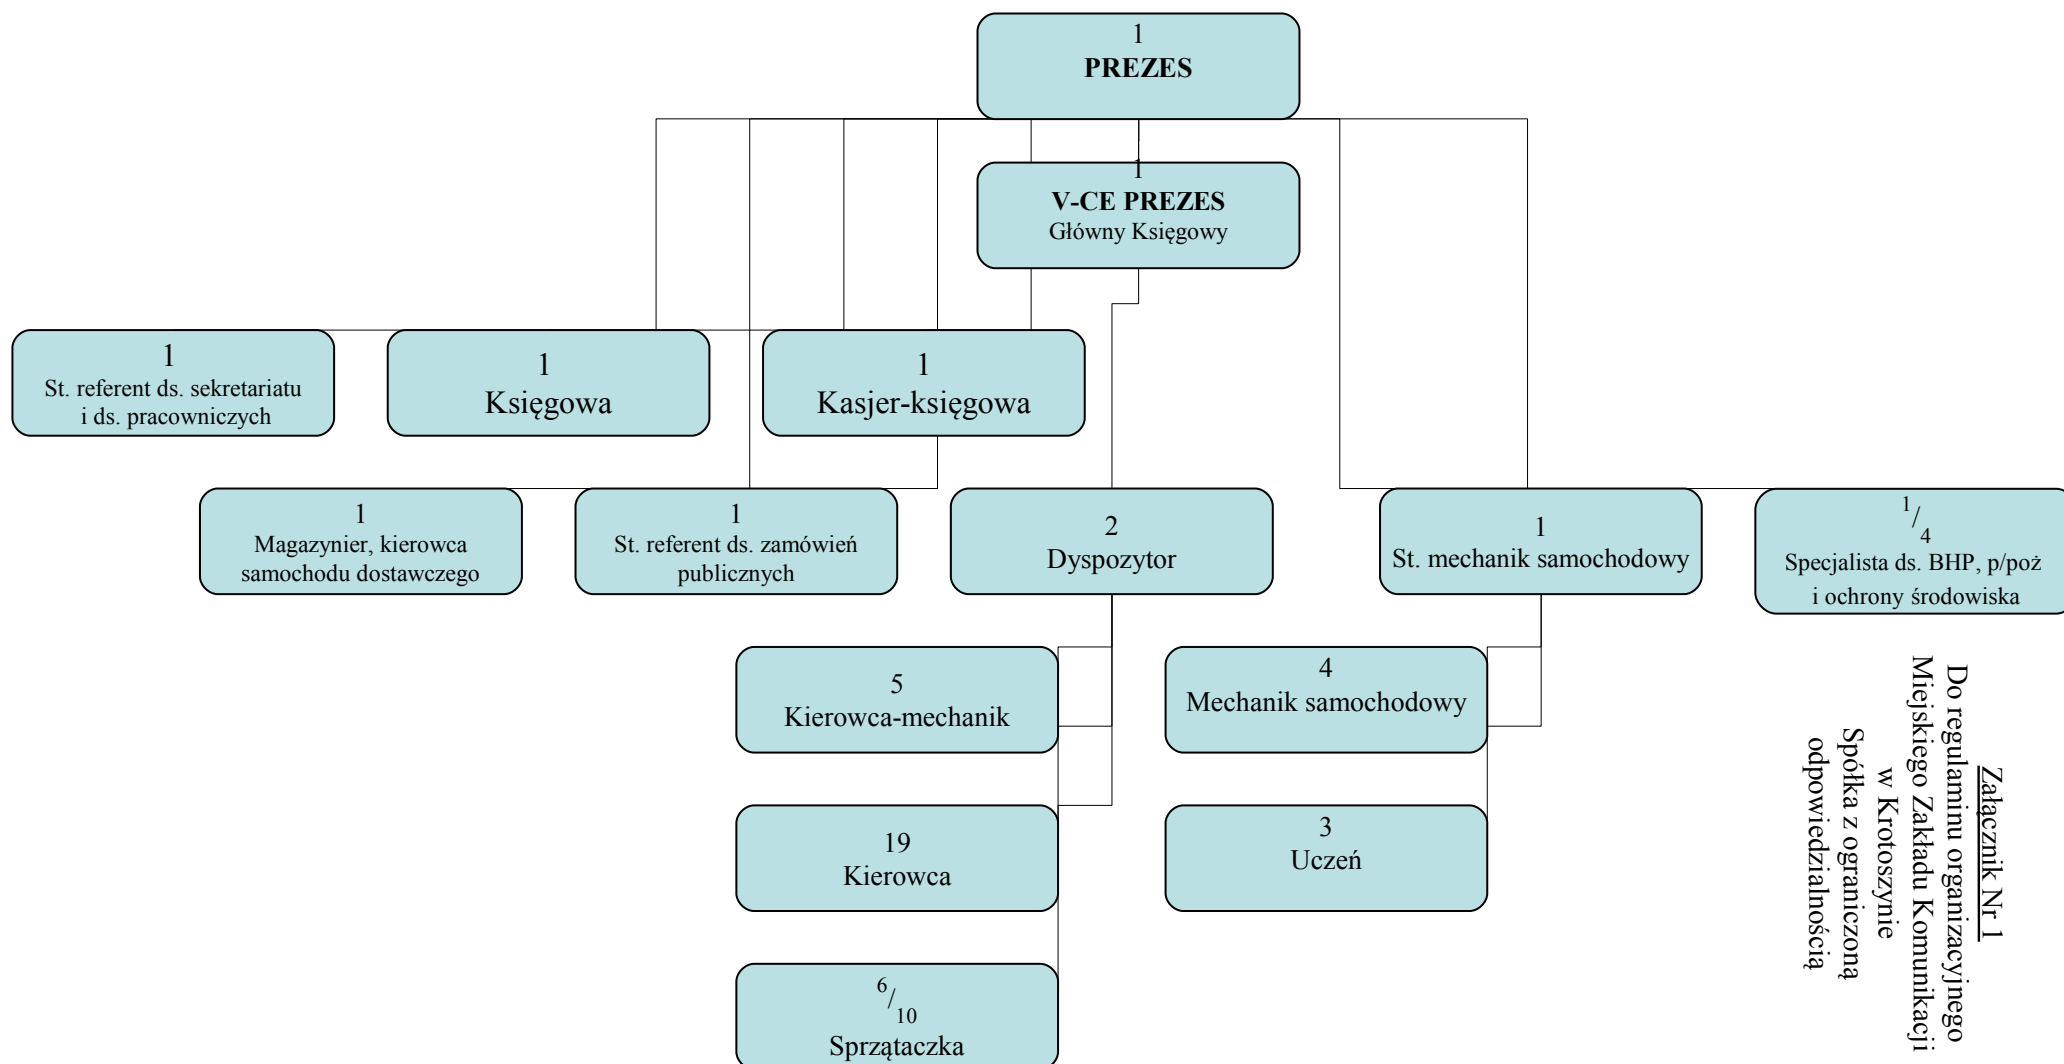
1
PREZES

1
V-CE PREZES
Główny Księgowy

1
St. referent ds. sekretariatu i ds. pracowniczych

1
Księgowa

1
Kasjer-księgowa

1
Magazynier, kierowca samochodu dostawczego

1
St. referent ds. zamówień publicznych

2
Dyspozytor

1
St. mechanik samochodowy

$^{1}/_{4}$
Specjalista ds. BHP, p/poż i ochrony środowiska

5
Kierowca-mechanik

19
Kierowca

$^{6}/_{10}$
Sprzątaczka

4
Mechanik samochodowy

3
Uczeń

Załącznik Nr 1
Do regulaminu organizacyjnego Miejskiego Zakładu Komunikacji w Krotoszynie Spółka z ograniczoną odpowiedzialnością